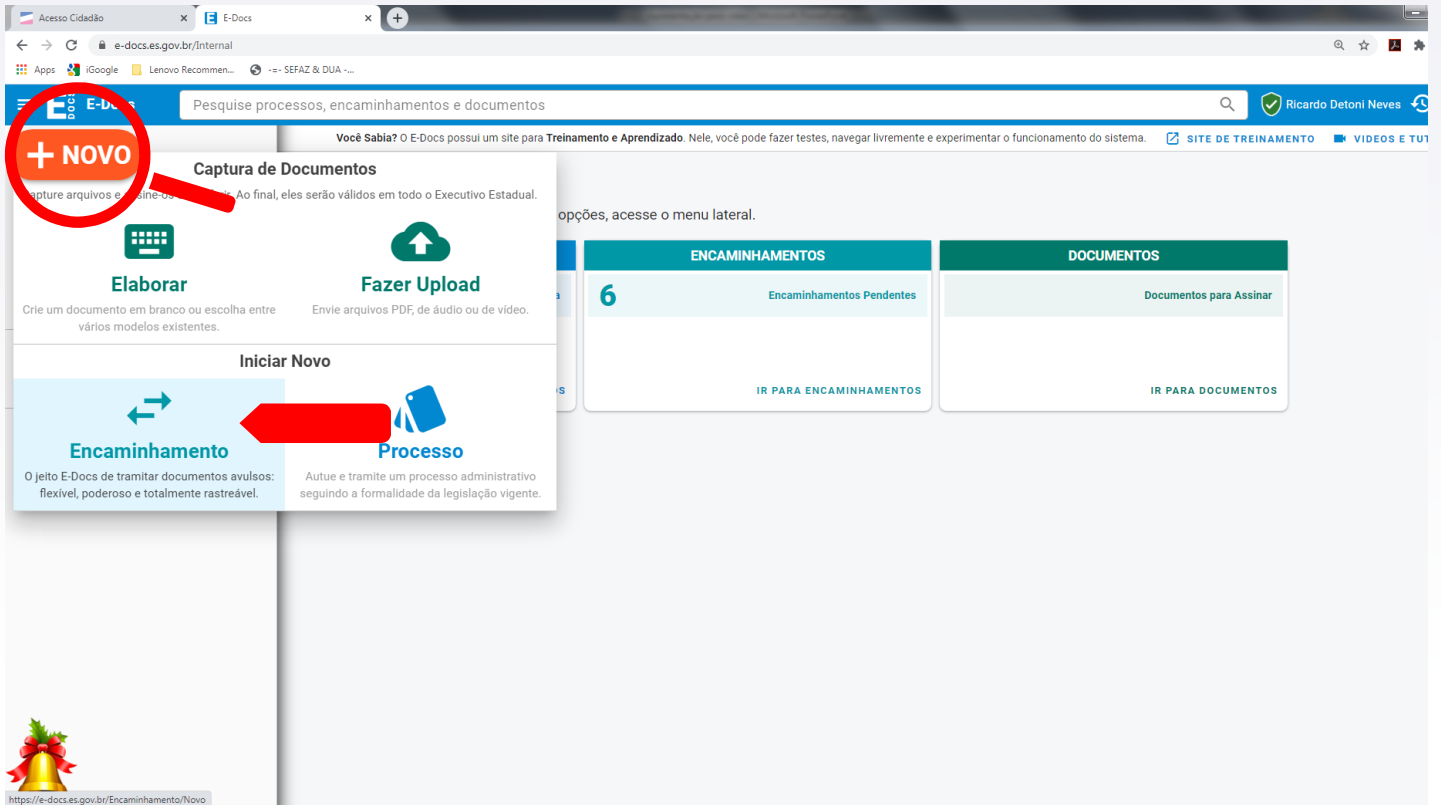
Acesso Cidadão
E-Docs
e-docs.es.gov.br/Internal
Apps iGoogle Lenovo Recommen... -=- SEFAZ & DUA -...
E-Docs
Pesquise processos, encaminhamentos e documentos
Ricardo Detoni Neves
Você Sabia? O E-Docs possui um site para Treinamento e Aprendizado. Nele, você pode fazer testes, navegar livremente e experimentar o funcionamento do sistema.
SITE DE TREINAMENTO VIDEOS E TUT
+ NOVO
Captura de Documentos
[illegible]apture arquivos e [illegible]sine-os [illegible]. Ao final, eles serão válidos em todo o Executivo Estadual.
Elaborar
Crie um documento em branco ou escolha entre vários modelos existentes.
Fazer Upload
Envie arquivos PDF, de áudio ou de vídeo.
Iniciar Novo
Encaminhamento
O jeito E-Docs de tramitar documentos avulsos: flexível, poderoso e totalmente rastreável.
Processo
Autue e tramite um processo administrativo seguindo a formalidade da legislação vigente.
opções, acesse o menu lateral.
ENCAMINHAMENTOS
6
Encaminhamentos Pendentes
IR PARA ENCAMINHAMENTOS
DOCUMENTOS
Documentos para Assinar
IR PARA DOCUMENTOS
a
OS
https://e-docs.es.gov.br/Encaminhamento/Novo